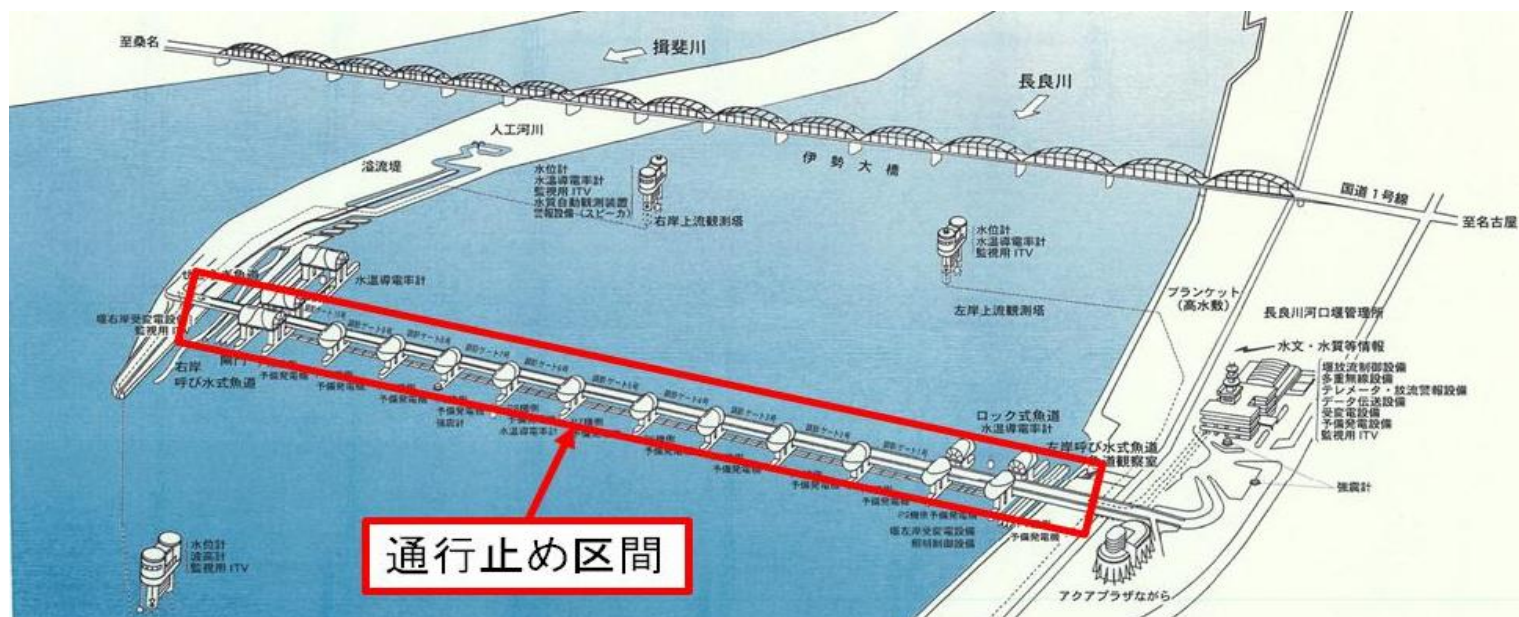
至桑名

揖斐川

長良川

人工河川

溢流堤

伊勢大橋

水位計
水温導電率計
監視用 ITV
水質自動観測装置
警報設備（スピーカ）

右岸上流観測塔

国道１号線

至名古屋

水位計
水温導電率計
監視用 ITV

左岸上流観測塔

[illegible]魚道

水温導電率計

堰右岸受変電設備
監視用 ITV

右岸
呼び水式魚道

閘門

予備発電機

強震計

水温導電率計

調節ゲート10号
調節ゲート9号
調節ゲート8号
調節ゲート7号
調節ゲート6号
調節ゲート5号
調節ゲート4号
調節ゲート3号
調節ゲート2号
調節ゲート1号

ブランケット
（高水敷）

長良川河口堰管理所

水文・水質等情報

堰放流制御設備
多重無線設備
テレメータ・放流警報設備
データ伝送設備
受変電設備
予備発電設備
監視用 ITV

ロック式魚道
水温導電率計

左岸呼び水式魚道
魚道観察室

予備発電機

堰左岸受変電設備
照明制御設備

強震計

水位計
流向計
監視用 ITV

通行止め区間

アクアプラザながら